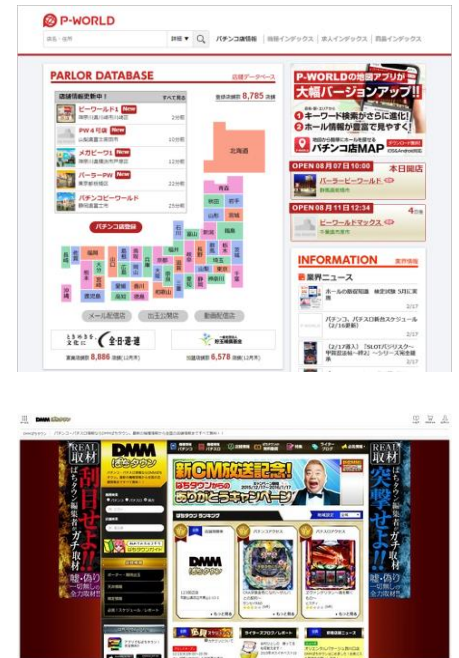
P-WORLD

店名・住所 詳細 パチンコ店情報 機種インデックス 求人インデックス 用語インデックス

PARLOR DATABASE 店舗データベース

店舗情報更新中！ すべて見る

ピーワールド1 New 2分前
PW4号線 New 10分前
メガピーワ New 12分前
パーラーPW New 22分前
パチンコピーワールド 25分前

登録店舗数 8,785 店舗

北海道

青森
秋田 岩手
山形 宮城
新潟 福島
石川 富山 群馬 栃木
福井 長野 埼玉 茨城
島根 鳥取 兵庫 京都 滋賀 岐阜 山梨 東京 千葉
山口 広島 岡山 大阪 奈良 愛知 静岡 神奈川
福岡 佐賀 長崎 熊本 大分 宮崎 鹿児島 愛媛 香川 徳島 高知 和歌山 三重
沖縄

パチンコ店検索

メール配信店 出玉公開店 動画配信店

全日遊連

8,886 店舗数（12月末）
6,578 店舗数（12月末）

P-WORLDの地図アプリが 大幅バージョンアップ!!
1 キーワード検索がさらに進化!
2 ホール情報が豊富で見やすく!
パチンコ店MAP

OPEN 08月07日 10:00 本日開店
パーラーピーワールド

OPEN 08月11日 12:34 4日後
ピーワールドマックス

INFORMATION 業界情報

業界ニュース

REAL取材 ぱちタウン 刮目せよ!!

REAL取材 突撃せよ!!

新CM放送記念! ぱちタウンからのありがとうキャンペーン

ぱちタウン ランキング

DMM ぱちタウン